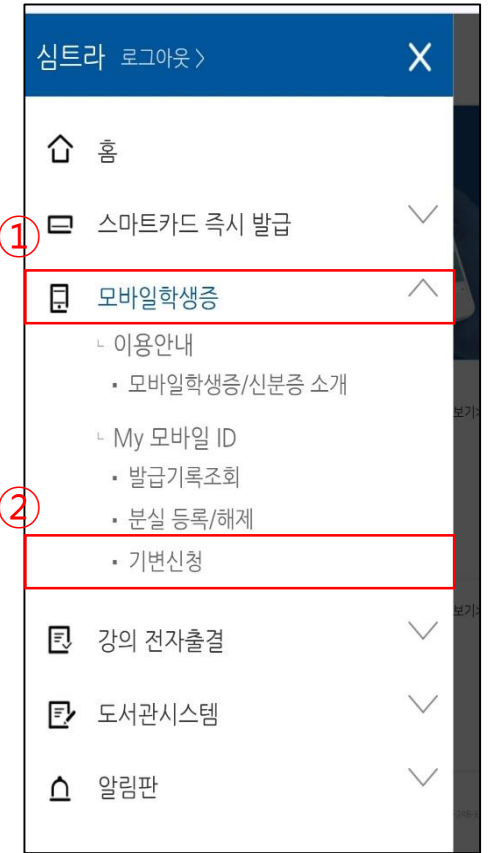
심트라 로그아웃 〉

홈

①

스마트카드 즉시 발급

모바일학생증

ㄴ 이용안내

▪ 모바일학생증/신분증 소개

ㄴ My 모바일 ID

▪ 발급기록조회

②

▪ 분실 등록/해제

▪ 기변신청

강의 전자출결

도서관시스템

알림판